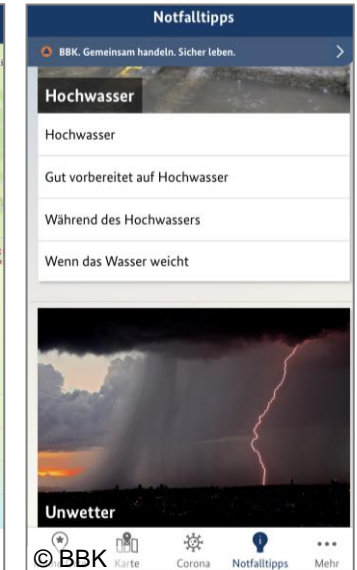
Notfalltipps

BBK. Gemeinsam handeln. Sicher leben.

Hochwasser

Hochwasser

Gut vorbereitet auf Hochwasser

Während des Hochwassers

Wenn das Wasser weicht

Unwetter

© BBK Karte Corona Notfalltipps Mehr